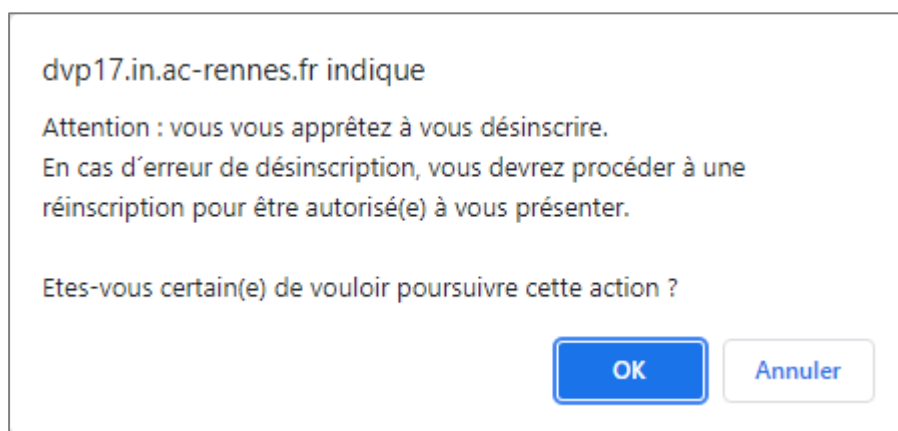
dvp17.in.ac-rennes.fr indique

Attention : vous vous apprêtez à vous désinscrire.
En cas d´erreur de désinscription, vous devrez procéder à une réinscription pour être autorisé(e) à vous présenter.

Etes-vous certain(e) de vouloir poursuivre cette action ?

OK

Annuler